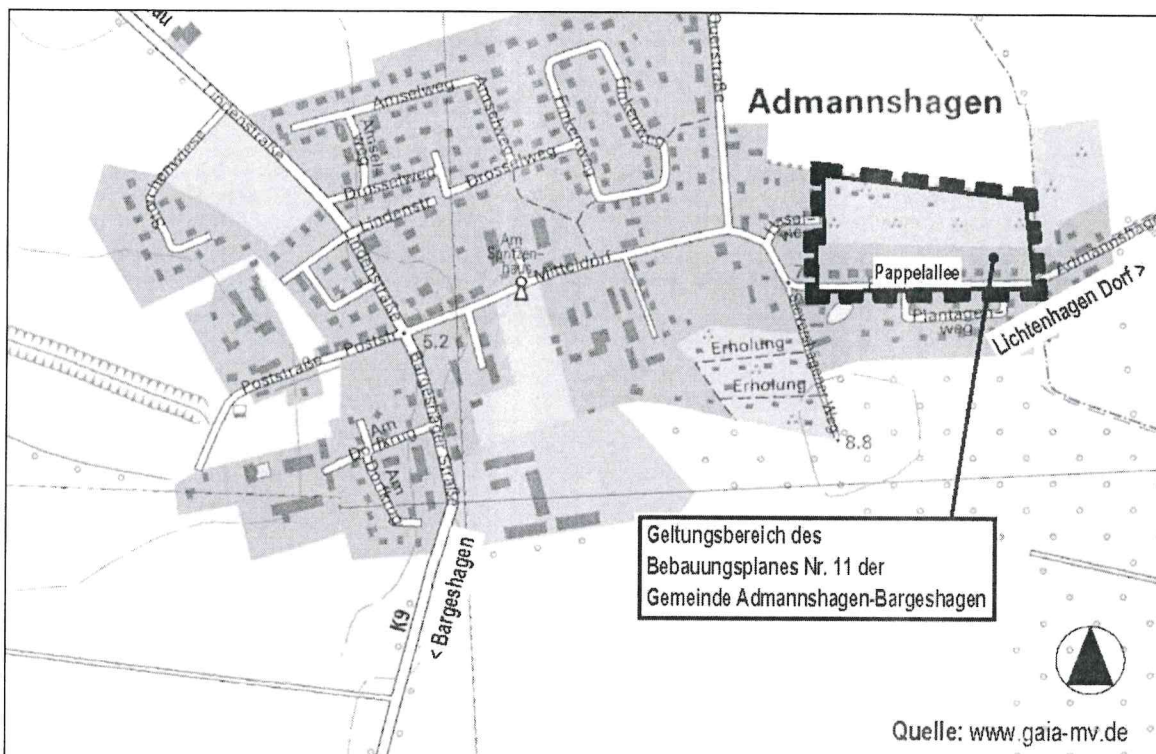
Admannshagen

Amselweg
Amsel
Drosselweg
Drosselweg
Lindenstraße
Lindenstr.
Am Spritzenhaus
Mitteldorf
Poststraße
Poststr.
5.2
Am Dorfkrug
Am Dorfkrug
Bargeshäger Straße
Dorfstraße
Pappelallee
Plantagenweg
Admannshagen
Lichtenhagen Dorf >
Erholung
Erholung
8.8
K9
< Bargeshagen

Geltungsbereich des
Bebauungsplanes Nr. 11 der
Gemeinde Admannshagen-Bargeshagen

Quelle: www.gaia-mv.de